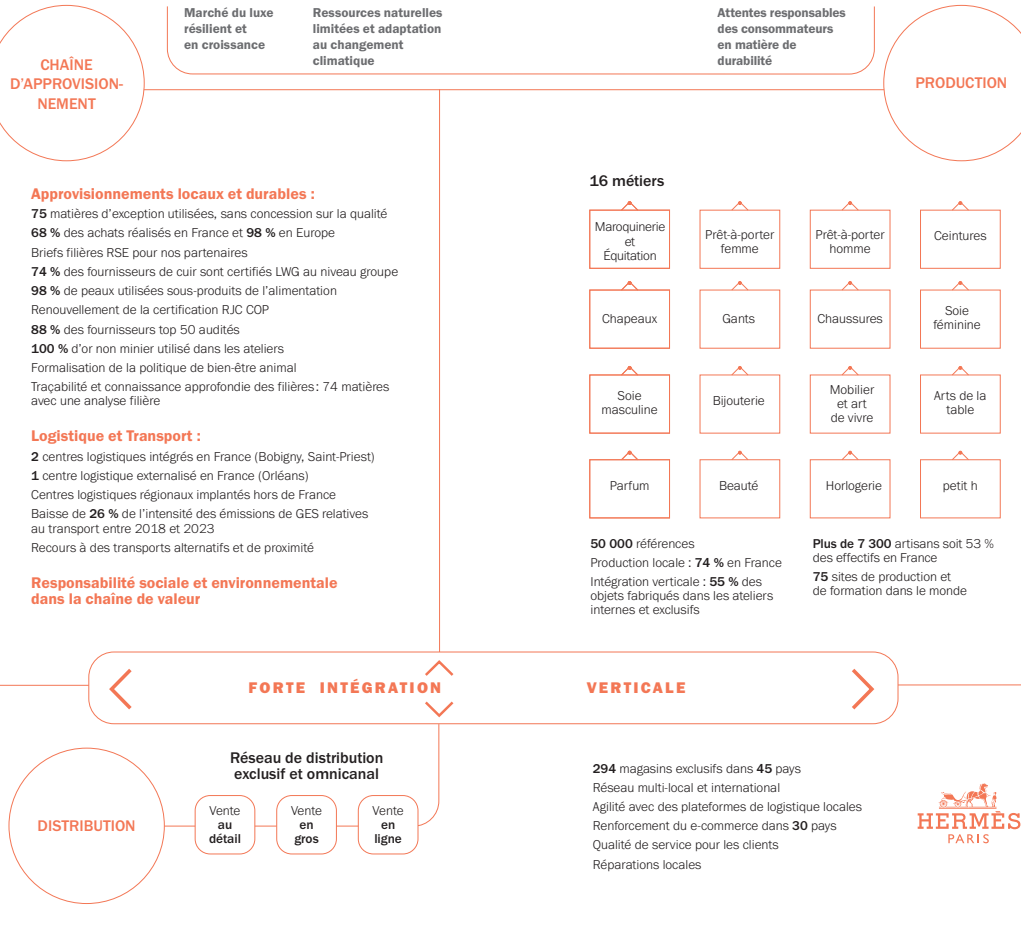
Marché du luxe résilient et en croissance

Ressources naturelles limitées et adaptation au changement climatique

Attentes responsables des consommateurs en matière de durabilité

CHAÎNE D'APPROVISIONNEMENT

PRODUCTION

Approvisionnements locaux et durables :
**75** matières d'exception utilisées, sans concession sur la qualité
**68 %** des achats réalisés en France et **98 %** en Europe
Briefs filières RSE pour nos partenaires
**74 %** des fournisseurs de cuir sont certifiés LWG au niveau groupe
**98 %** de peaux utilisées sous-produits de l'alimentation
Renouvellement de la certification RJC COP
**88 %** des fournisseurs top 50 audités
**100 %** d'or non minier utilisé dans les ateliers
Formalisation de la politique de bien-être animal
Traçabilité et connaissance approfondie des filières : 74 matières avec une analyse filière

Logistique et Transport :
**2** centres logistiques intégrés en France (Bobigny, Saint-Priest)
**1** centre logistique externalisé en France (Orléans)
Centres logistiques régionaux implantés hors de France
Baisse de **26 %** de l'intensité des émissions de GES relatives au transport entre 2018 et 2023
Recours à des transports alternatifs et de proximité

Responsabilité sociale et environnementale dans la chaîne de valeur

16 métiers

Maroquinerie et Équitation
Prêt-à-porter femme
Prêt-à-porter homme
Ceintures
Chapeaux
Gants
Chaussures
Soie féminine
Soie masculine
Bijouterie
Mobilier et art de vivre
Arts de la table
Parfum
Beauté
Horlogerie
petit h

**50 000** références
Production locale : **74 %** en France
Intégration verticale : **55 %** des objets fabriqués dans les ateliers internes et exclusifs

**Plus de 7 300** artisans soit 53 % des effectifs en France
**75** sites de production et de formation dans le monde

FORTE INTÉGRATION VERTICALE

Réseau de distribution exclusif et omnicanal

DISTRIBUTION

Vente **au détail**
Vente **en gros**
Vente **en ligne**

**294** magasins exclusifs dans **45** pays
Réseau multi-local et international
Agilité avec des plateformes de logistique locales
Renforcement du e-commerce dans **30** pays
Qualité de service pour les clients
Réparations locales

HERMÈS
PARIS